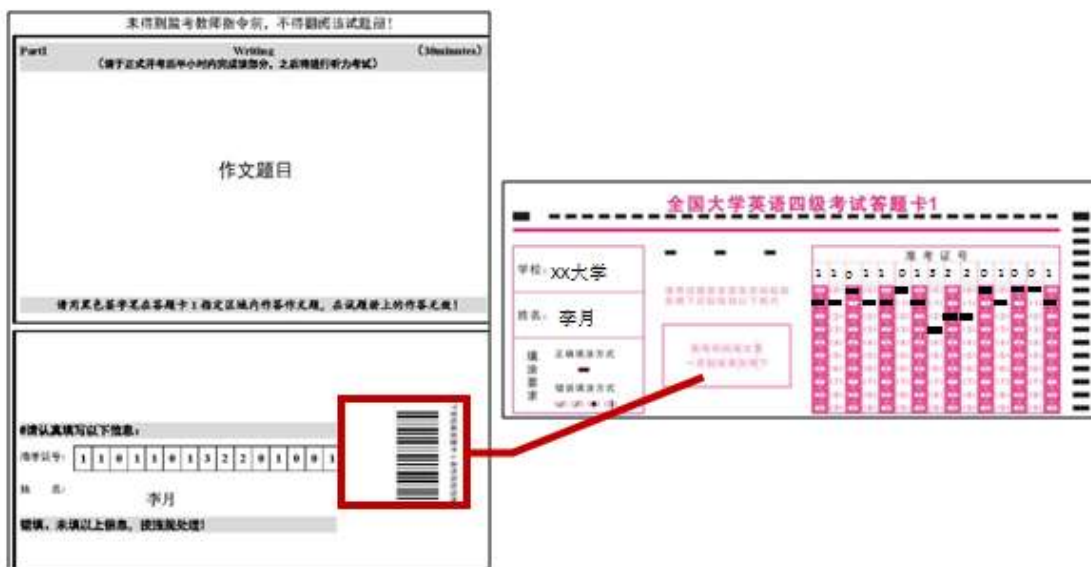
未得到监考教师指令前，不得翻阅该试题册！

Part I Writing (30 minutes)
（请于正式开考后半小时内完成该部分，之后将进行听力考试）

作文题目

请用黑色签字笔在答题卡1指定区域内作答作文题，在试题册上的作答无效！

#请认真填写以下信息：

准考证号：1 1 0 1 1 0 1 3 2 2 0 1 0 0 1

姓 名： 李月

错填、未填以上信息，按违规处理！

全国大学英语四级考试答题卡1

学校： XX大学

姓名： 李月

填涂要求

正确填涂方式

错误填涂方式

准考证号

1 1 0 1 1 0 1 3 2 2 0 1 0 0 1

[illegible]